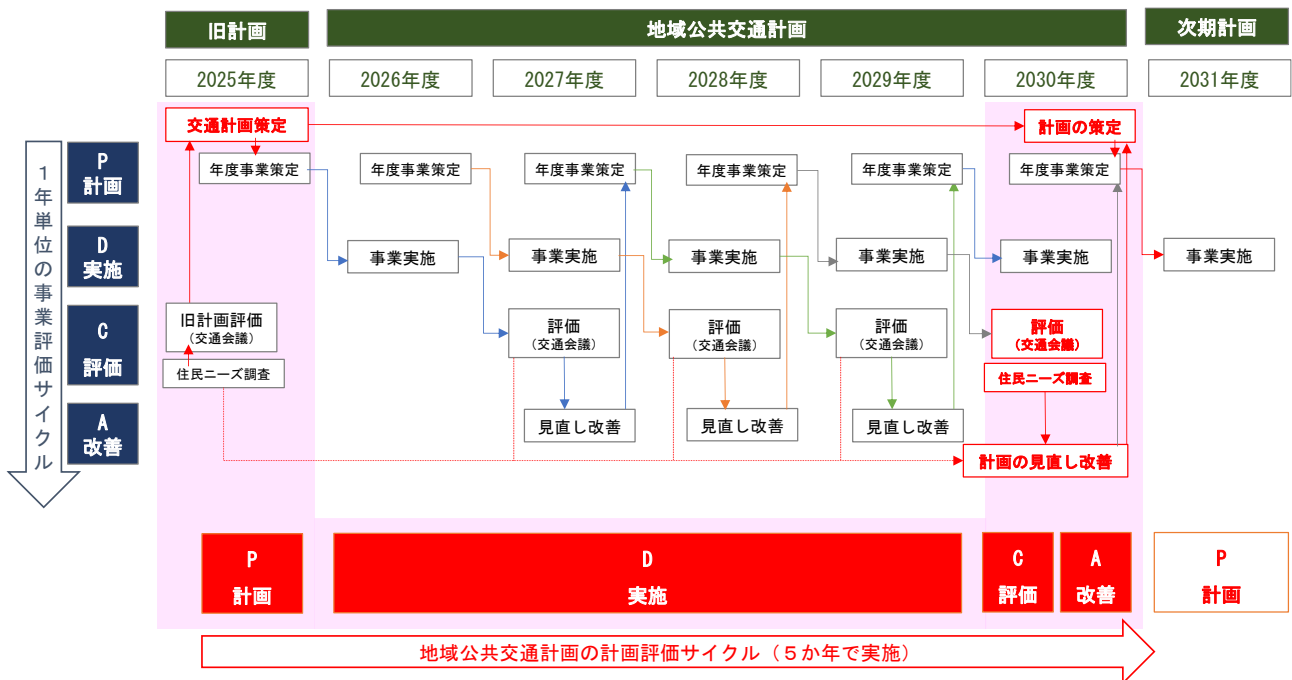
旧計画

地域公共交通計画

次期計画

| 2025年度 | 2026年度 | 2027年度 | 2028年度 | 2029年度 | 2030年度 | 2031年度 |
|---|---|---|---|---|---|---|

1年単位の事業評価サイクル

P 計画

D 実施

C 評価

A 改善

交通計画策定

計画の策定

年度事業策定

年度事業策定

年度事業策定

年度事業策定

年度事業策定

年度事業策定

事業実施

事業実施

事業実施

事業実施

事業実施

事業実施

旧計画評価 (交通会議)

住民ニーズ調査

評価 (交通会議)

評価 (交通会議)

評価 (交通会議)

評価 (交通会議)

住民ニーズ調査

見直し改善

見直し改善

見直し改善

計画の見直し改善

P 計画

D 実施

C 評価

A 改善

P 計画

地域公共交通計画の計画評価サイクル（５か年で実施）